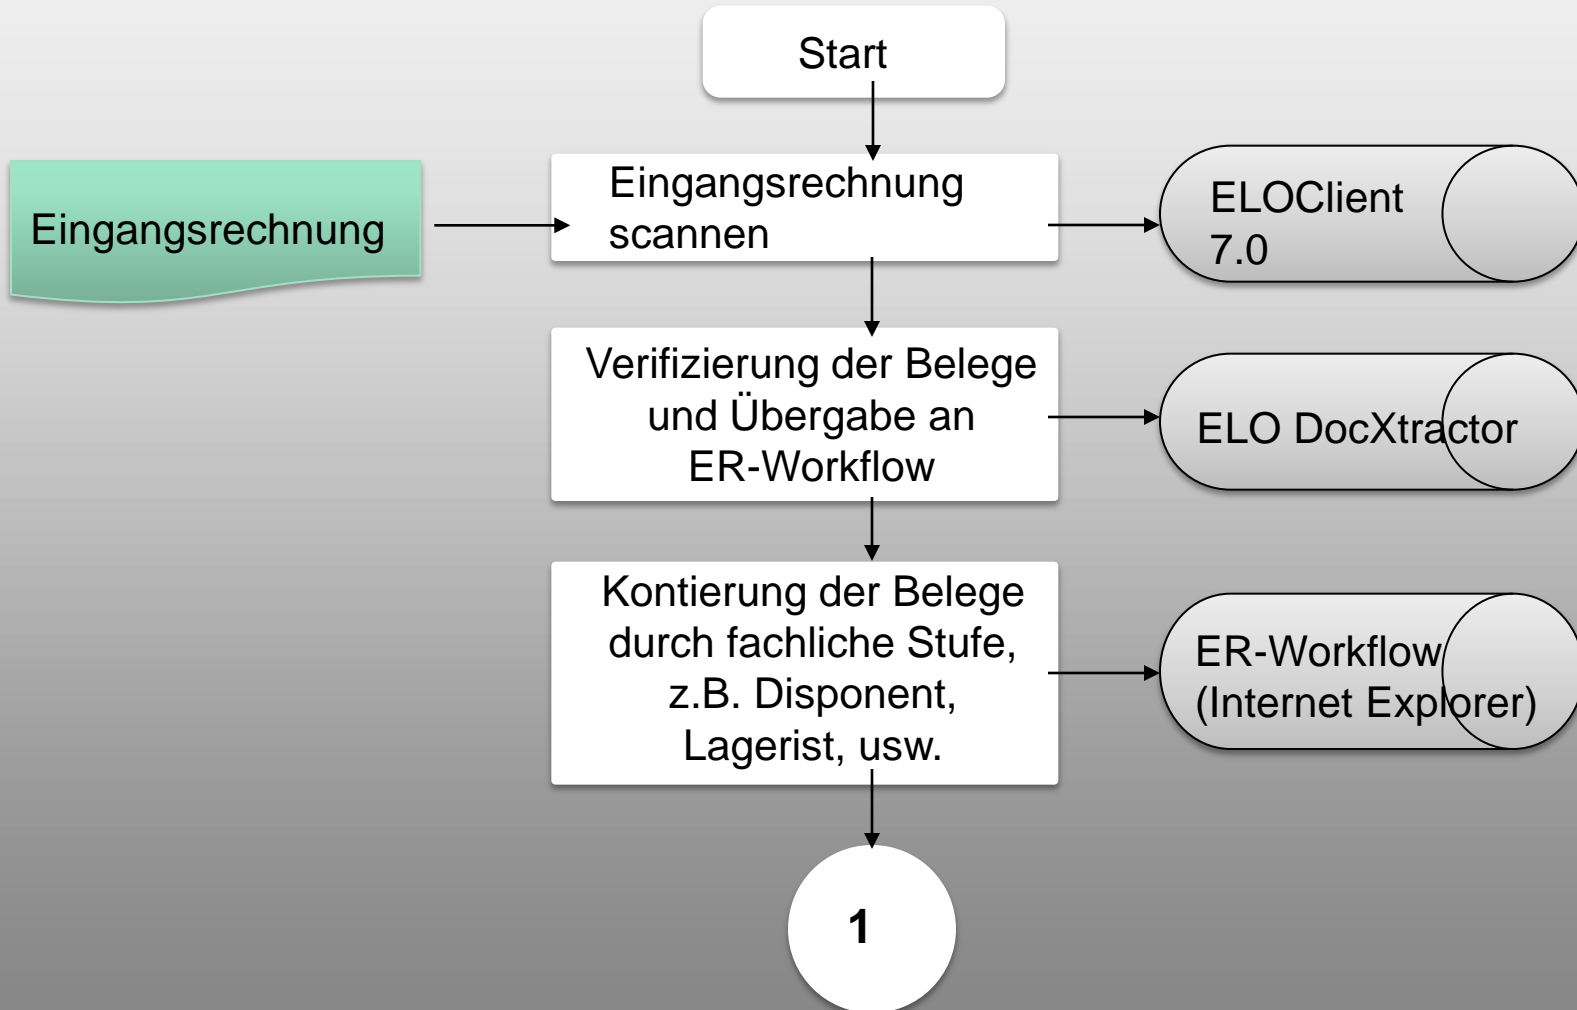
Start

Eingangsrechnung

Eingangsrechnung scannen

ELOClient 7.0

Verifizierung der Belege und Übergabe an ER-Workflow

ELO DocXtractor

Kontierung der Belege durch fachliche Stufe, z.B. Disponent, Lagerist, usw.

ER-Workflow (Internet Explorer)

1